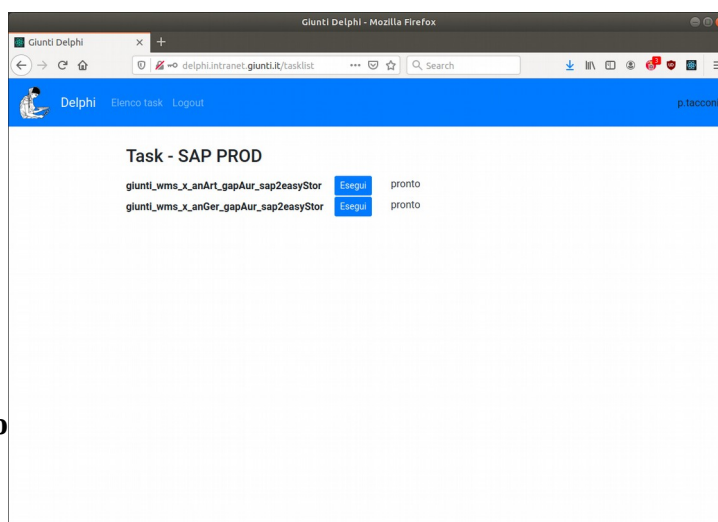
Giunti Delphi - Mozilla Firefox

Giunti Delphi

delphi.intranet.giunti.it/tasklist

Search

Delphi Elenco task Logout

p.tacconi

Task - SAP PROD

giunti_wms_x_anArt_gapAur_sap2easyStor Esegui pronto

giunti_wms_x_anGer_gapAur_sap2easyStor Esegui pronto